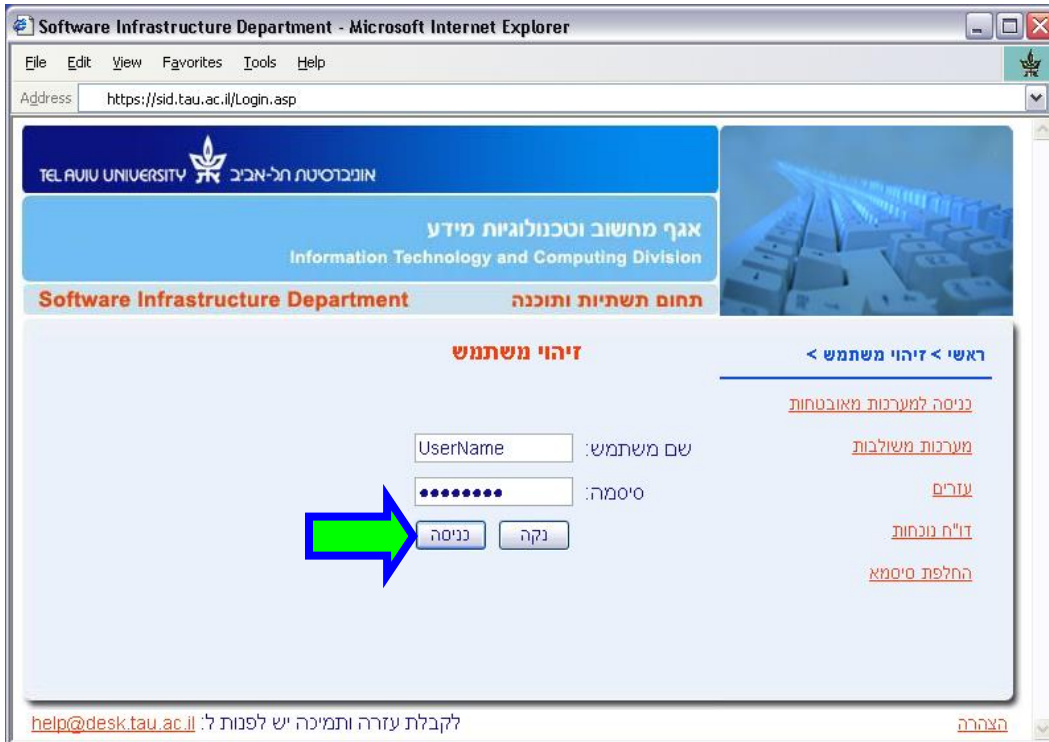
Software Infrastructure Department - Microsoft Internet Explorer

File Edit View Favorites Tools Help

Address https://sid.tau.ac.il/Login.asp

TEL AVIV UNIVERSITY אוניברסיטת תל-אביב

אגף מחשוב וטכנולוגיות מידע
Information Technology and Computing Division

Software Infrastructure Department תחום תשתיות ותוכנה

זיהוי משתמש

ראשי > זיהוי משתמש >

כניסה למערכות מאובטחות

מערכות משולבות

עזרים

דו"ח נוכחות

החלפת סיסמא

שם משתמש: UserName

סיסמה: ••••••••

נקה כניסה

לקבלת עזרה ותמיכה יש לפנות ל: help@desk.tau.ac.il

הצהרה